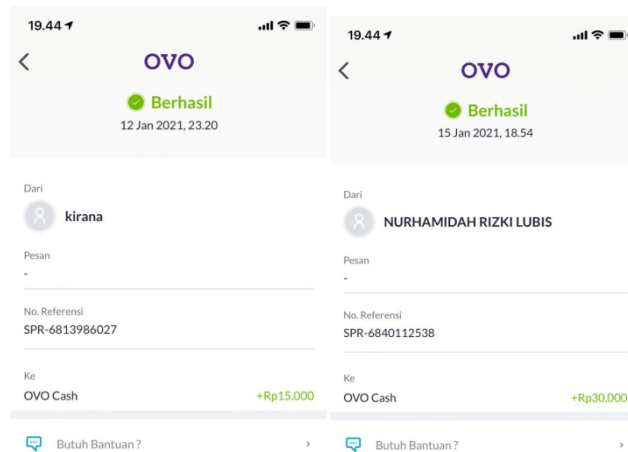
19.44

OVO

Berhasil
12 Jan 2021, 23.20

Dari
kirana

Pesan
-

No. Referensi
SPR-6813986027

Ke
OVO Cash +Rp15.000

Butuh Bantuan ?

19.44

OVO

Berhasil
15 Jan 2021, 18.54

Dari
NURHAMIDAH RIZKI LUBIS

Pesan
-

No. Referensi
SPR-6840112538

Ke
OVO Cash +Rp30.000

Butuh Bantuan ?